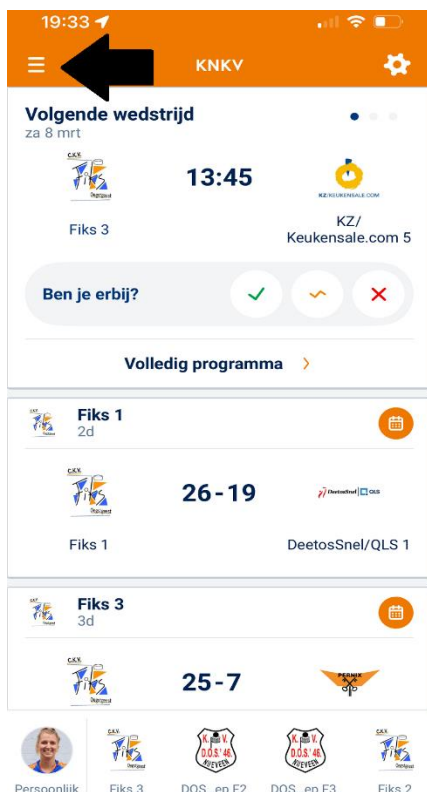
19:33

KNKV

Volgende wedstrijd
za 8 mrt

13:45

Fiks 3

KZ/ Keukensale.com 5

Ben je erbij?

Volledig programma

Fiks 1
2d

26-19

Fiks 1

DeetosSnel/QLS 1

Fiks 3
3d

25-7

Persoonlijk
Fiks 3
DOS...en F2
DOS...en F3
Fiks 2